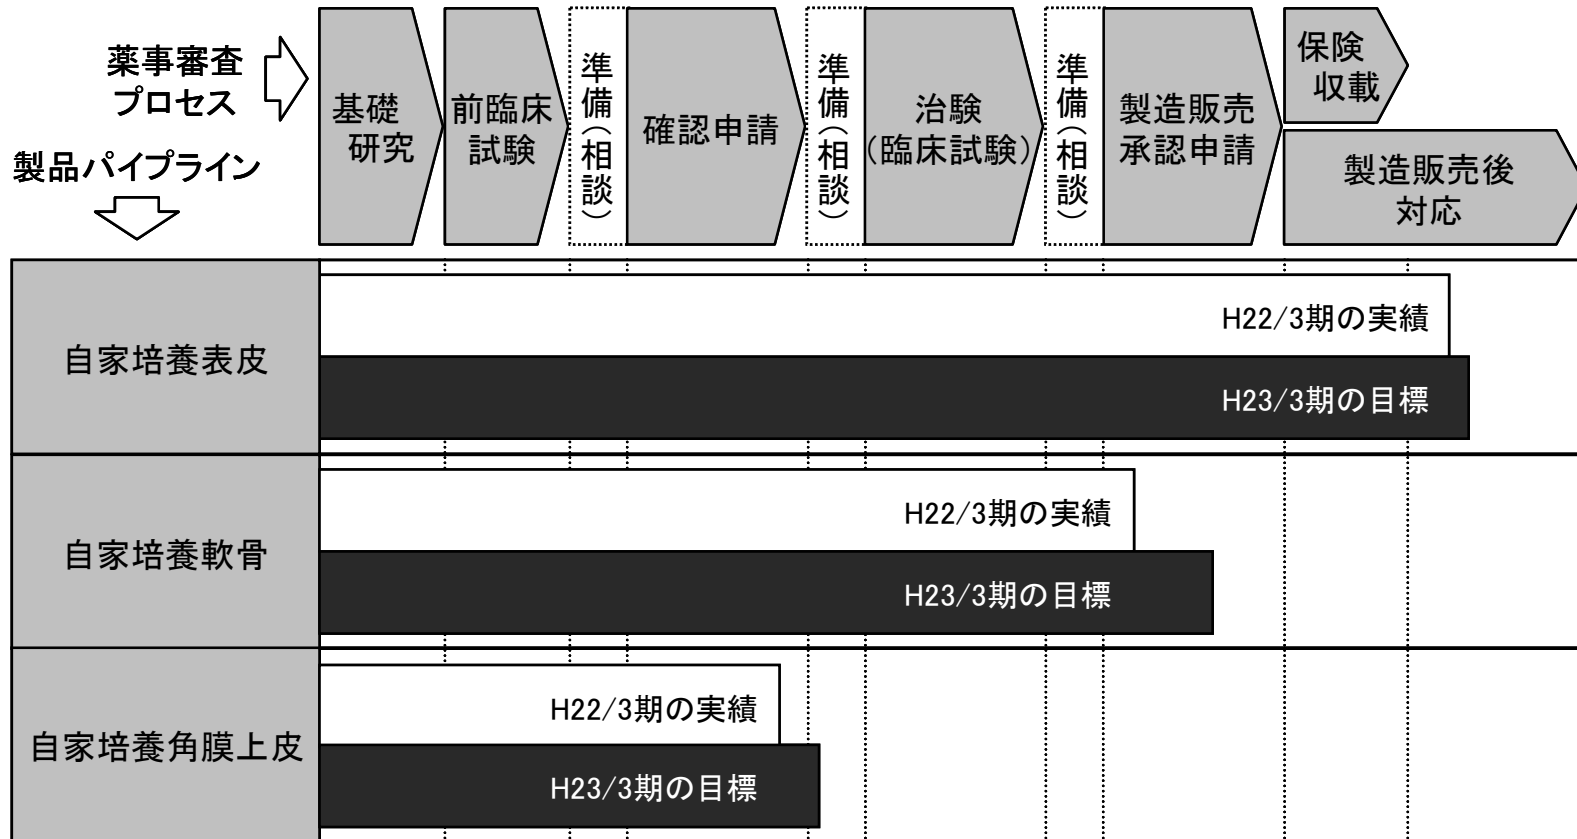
薬事審査プロセス

製品パイプライン

基礎研究

前臨床試験

準備（相談）

確認申請

準備（相談）

治験（臨床試験）

準備（相談）

製造販売承認申請

保険収載

製造販売後対応

| | |
|---|---|
| 自家培養表皮 | H22/3期の実績 |
| | H23/3期の目標 |
| 自家培養軟骨 | H22/3期の実績 |
| | H23/3期の目標 |
| 自家培養角膜上皮 | H22/3期の実績 |
| | H23/3期の目標 |